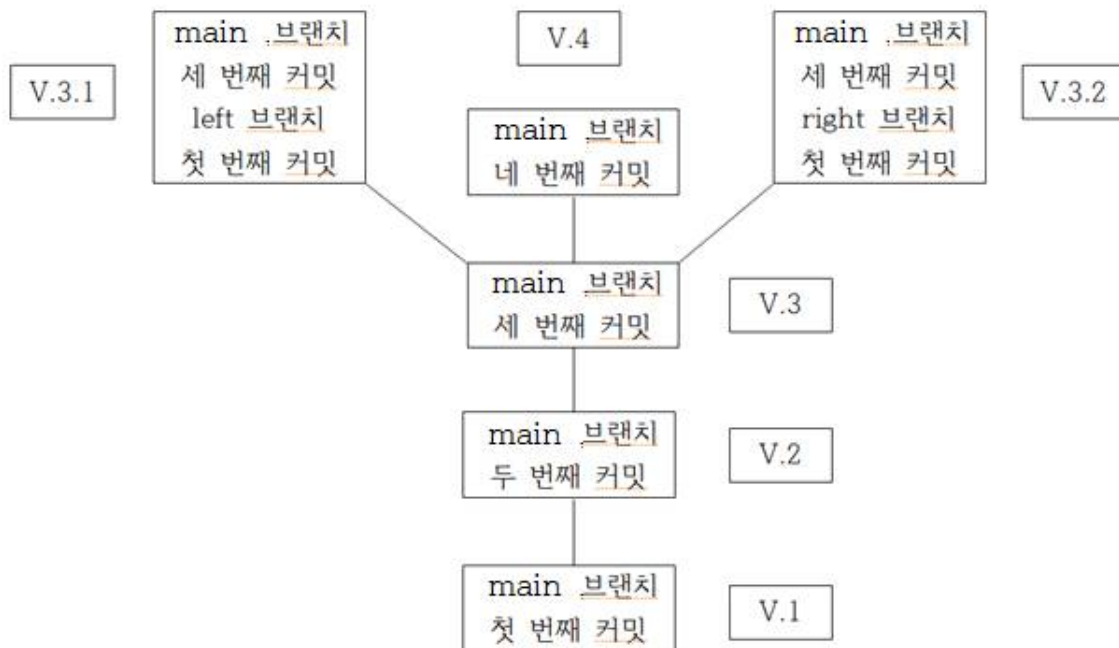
V.3.1

main 브랜치
세 번째 커밋
left 브랜치
첫 번째 커밋

V.4

main 브랜치
네 번째 커밋

main 브랜치
세 번째 커밋
right 브랜치
첫 번째 커밋

V.3.2

main 브랜치
세 번째 커밋

V.3

main 브랜치
두 번째 커밋

V.2

main 브랜치
첫 번째 커밋

V.1